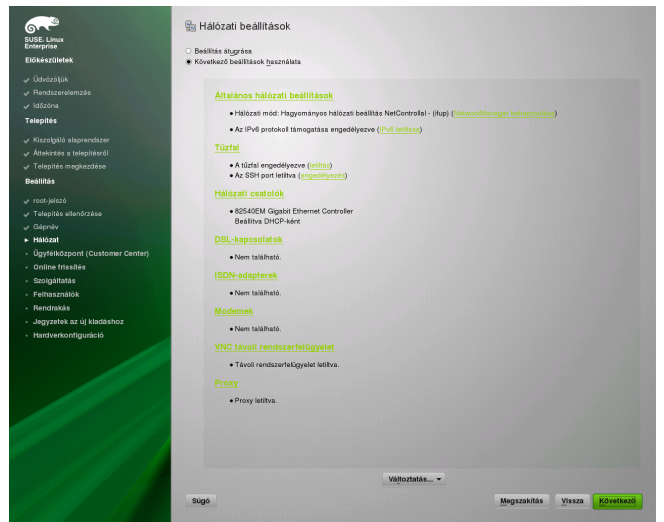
SUSE. Linux Enterprise

Előkészületek

Üdvözöljük
Rendszerelemzés
Időzóna

Telepítés

Kiszolgáló alaprendszer
Áttekintés a telepítésről
Telepítés megkezdése

Beállítás

root-jelszó
Telepítés ellenőrzése
Gépnév
Hálózat
Ügyfélközpont (Customer Center)
Online frissítés
Szolgáltatás
Felhasználók
Rendrakás
Jegyzetek az új kiadáshoz
Hardverkonfiguráció

Hálózati beállítások

Beállítás átugrása
Következő beállítások használata

Általános hálózati beállítások

Hálózati mód: Hagyományos hálózati beállítás NetControllal - (ifup) ([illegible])

Az IPv6 protokoll támogatása engedélyezve (IPv6 letiltása)

Tűzfal

A tűzfal engedélyezve (letiltás)

Az SSH port letiltva (engedélyezés)

Hálózati csatolók

82540EM Gigabit Ethernet Controller
Beállítva DHCP-ként

DSL-kapcsolatok

Nem található.

ISDN-adapterek

Nem található.

Modemek

Nem található.

VNC távoli rendszerfelügyelet

Távoli rendszerfelügyelet letiltva.

Proxy

Proxy letiltva.

Változtatás...

Súgó

Megszakítás
Vissza
Következő